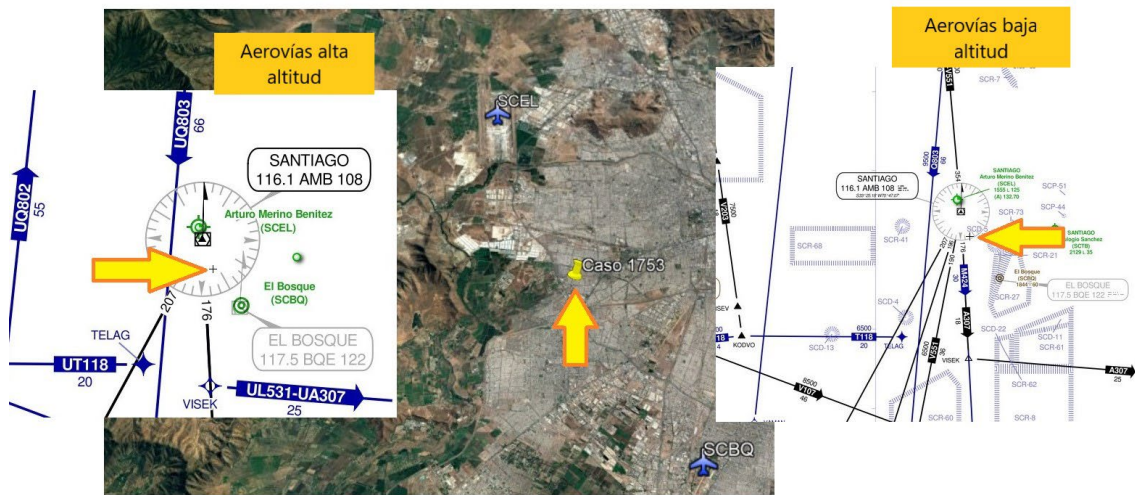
Aerovías alta altitud

UQ802
55

UQ803
99

SANTIAGO
116.1 AMB 108

Arturo Merino Benitez
(SCEL)

El Bosque
(SCBQ)

207

176

TELAG

UT118
20

EL BOSQUE
117.5 BQE 122

VISEK

UL531-UA307
25

SCEL

Caso 1753

SCBQ

Aerovías baja altitud

SCR-7

SANTIAGO
116.1 AMB 108

SANTIAGO
Arturo Merino Benitez
(SCEL)
1555 L 125
(A) 132.70

SCP-51

SCP-44

SCR-73

SANTIAGO
ologio Sanchez
(SCTB)
2129 L 35

SCR-68

SCR-41

SCR-21

El Bosque
(SCBQ)
1844 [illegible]

EL BOSQUE
117.5 BQE 122

SCR-27

SCD-4

6500

SCD-13

T118
20

KODVO

TELAG

SCR-22

SCR-11

SCR-61

VISEK

A307
25

6500
V107
46

SCR-62

SCR-60

SCR-8